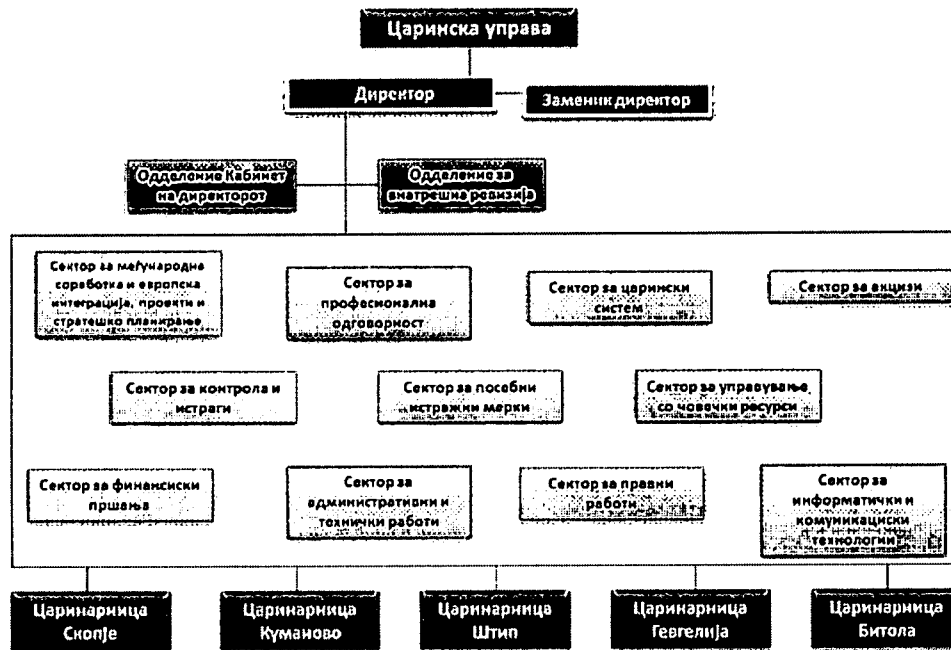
Царинска управа

Директор

Заменик директор

Одделение Кабинет на директорот

Одделение за внатрешна ревизија

Сектор за меѓународна соработка и европска интеграција, проекти и стратешко планирање

Сектор за професионална одговорност

Сектор за царински систем

Сектор за акцизи

Сектор за контрола и истраги

Сектор за посебни истражни мерки

Сектор за управување со човечки ресурси

Сектор за финансиски прашања

Сектор за административни и технички работи

Сектор за правни работи

Сектор за информатички и комуникациски технологии

Царинарница Скопје

Царинарница Куманово

Царинарница Штип

Царинарница Гевгелија

Царинарница Битола